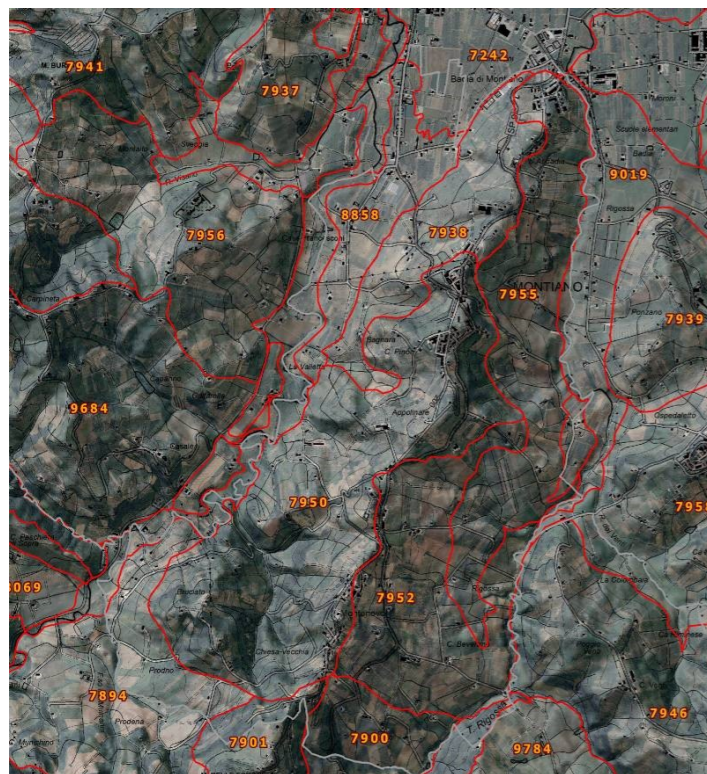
M. BUR
7941
7937
7242
Badia di Montiano
Scuole elementari
9019
7956
8858
7938
MONTIANO
7955
7939
9684
La Valletta
Appolinare
7950
7958
3069
7952
La Colombaia
7894
Chiesa vecchia
Prodina
7901
7900
9784
7946
T. Rigossa